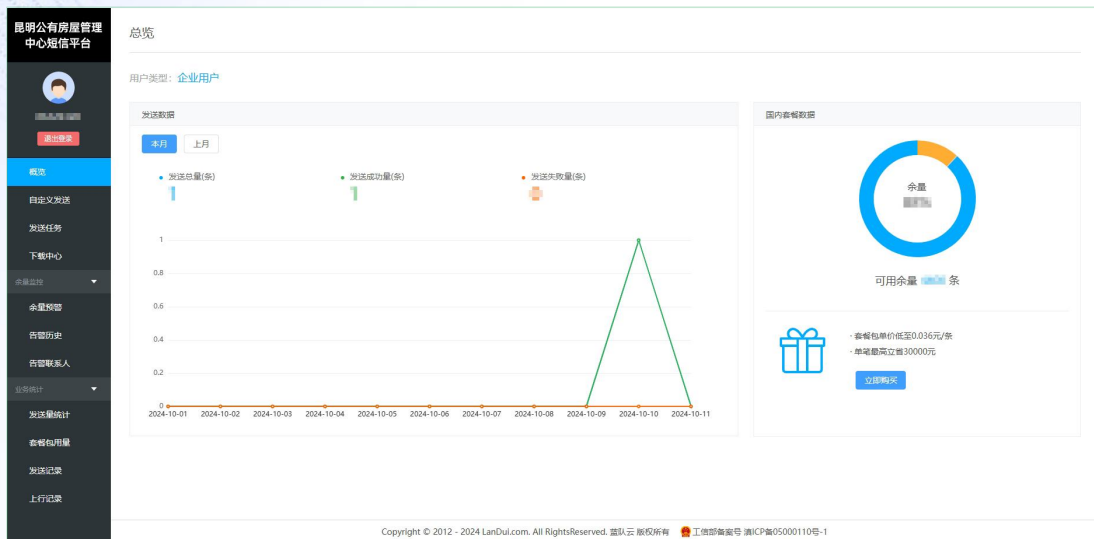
昆明公有房屋管理中心短信平台

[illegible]

退出登录

概览

自定义发送

发送任务

下载中心

余量监控

余量预警

告警历史

告警联系人

业务统计

发送量统计

套餐包用量

发送记录

上行记录

总览

用户类型: 企业用户

发送数据

本月 上月

发送总量(条) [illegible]

发送成功量(条) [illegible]

发送失败量(条) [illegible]

1
0.8
0.6
0.4
0.2
0

2024-10-01 2024-10-02 2024-10-03 2024-10-04 2024-10-05 2024-10-06 2024-10-07 2024-10-08 2024-10-09 2024-10-10 2024-10-11

国内套餐数据

余量
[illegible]

可用余量 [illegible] 条

· 套餐包单价低至0.036元/条
· 单笔最高立省30000元

立即购买

Copyright © 2012 - 2024 LanDui.com. All RightsReserved. 蓝队云 版权所有 工信部备案号 滇ICP备05000110号-1